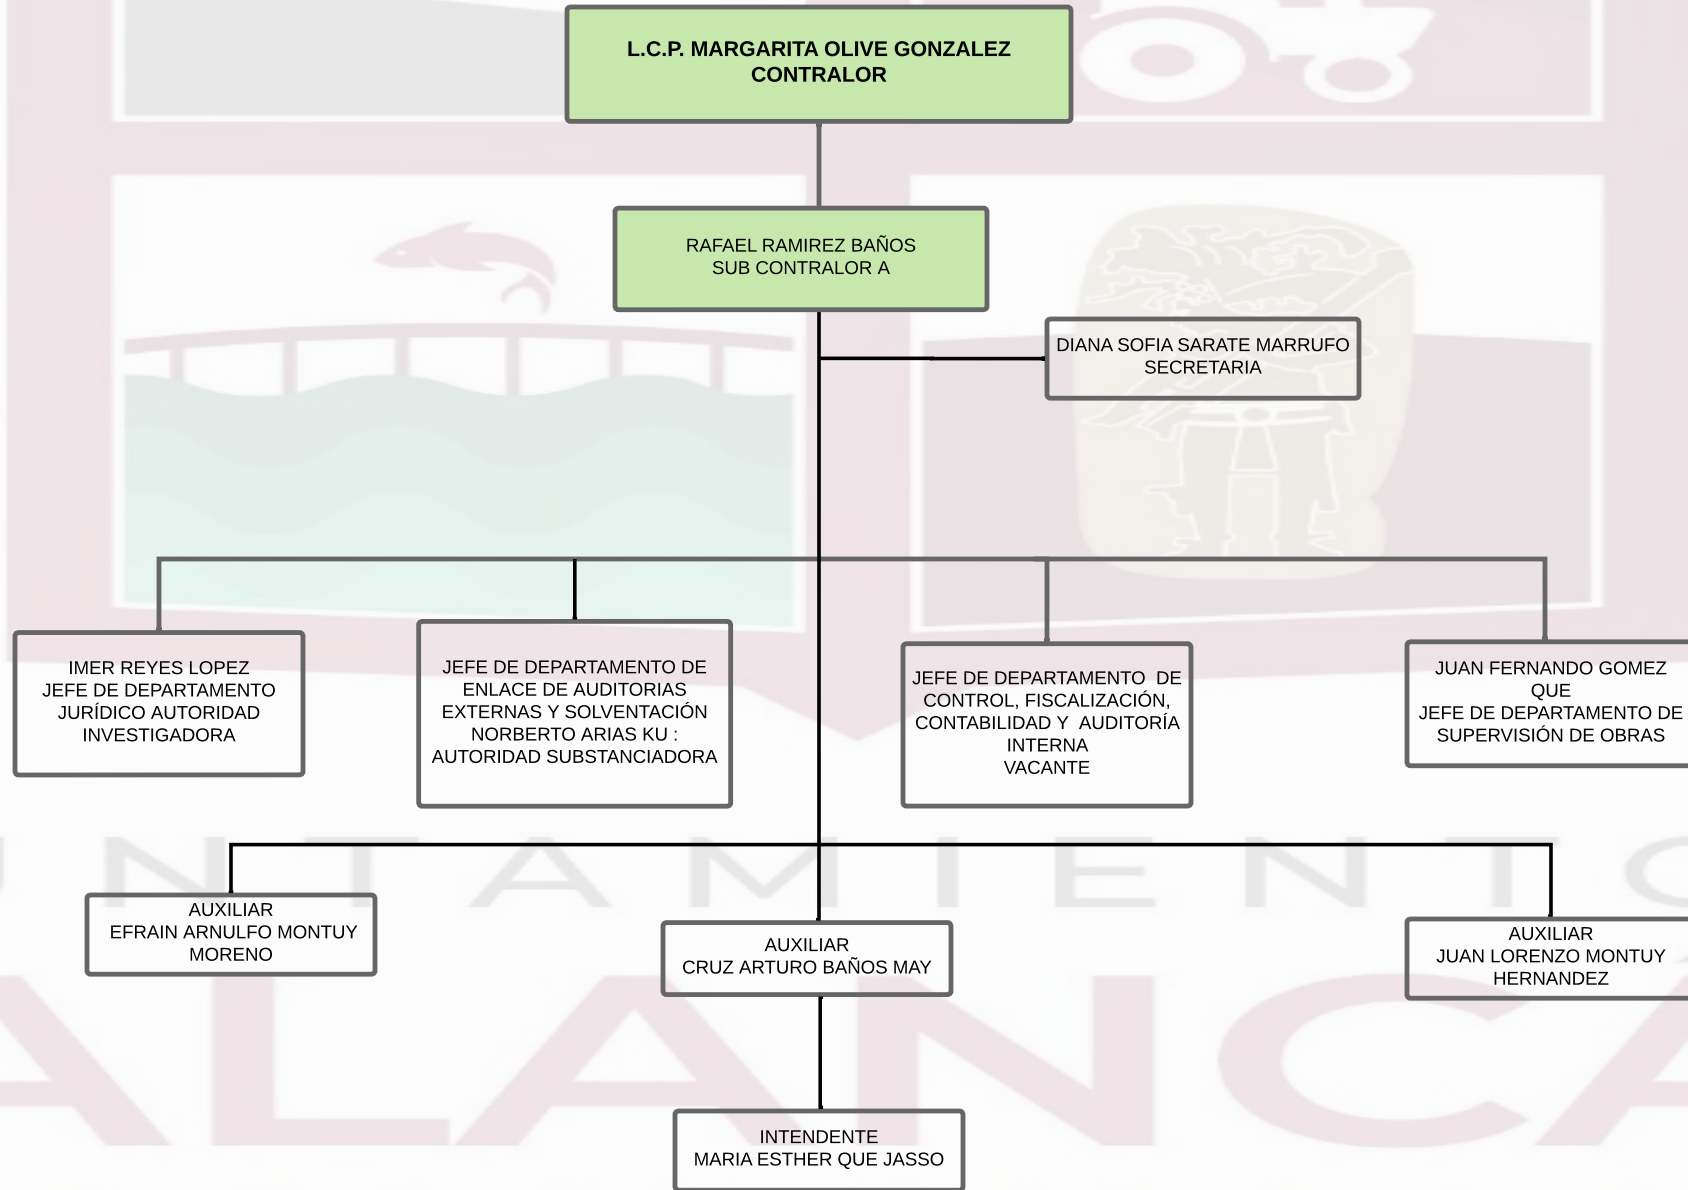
L.C.P. MARGARITA OLIVE GONZALEZ
CONTRALOR

RAFAEL RAMIREZ BAÑOS
SUB CONTRALOR A

DIANA SOFIA SARATE MARRUFO
SECRETARIA

IMER REYES LOPEZ
JEFE DE DEPARTAMENTO
JURÍDICO AUTORIDAD
INVESTIGADORA

JEFE DE DEPARTAMENTO DE
ENLACE DE AUDITORIAS
EXTERNAS Y SOLVENTACIÓN
NORBERTO ARIAS KU :
AUTORIDAD SUBSTANCIADORA

JEFE DE DEPARTAMENTO DE
CONTROL, FISCALIZACIÓN,
CONTABILIDAD Y AUDITORÍA
INTERNA
VACANTE

JUAN FERNANDO GOMEZ
QUE
JEFE DE DEPARTAMENTO DE
SUPERVISIÓN DE OBRAS

AUXILIAR
EFRAIN ARNULFO MONTUY
MORENO

AUXILIAR
CRUZ ARTURO BAÑOS MAY

AUXILIAR
JUAN LORENZO MONTUY
HERNANDEZ

INTENDENTE
MARIA ESTHER QUE JASSO

NTAMIENTO
ALANCA